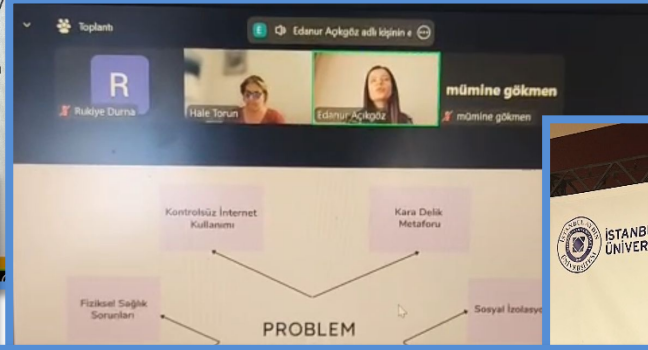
Toplantı

E Edanur Açıkgöz adlı kişinin e

R

Rukiye Durna

Hale Torun

Edanur Açıkgöz

mümine gökmen

mümine gökmen

Kontrolsüz İnternet Kullanımı

Kara Delik Metaforu

Fiziksel Sağlık Sorunları

Sosyal İzolasy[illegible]

PROBLEM

İSTANBUL ÜNİVERSİTESİ

İSTANB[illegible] ÜNİVER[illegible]